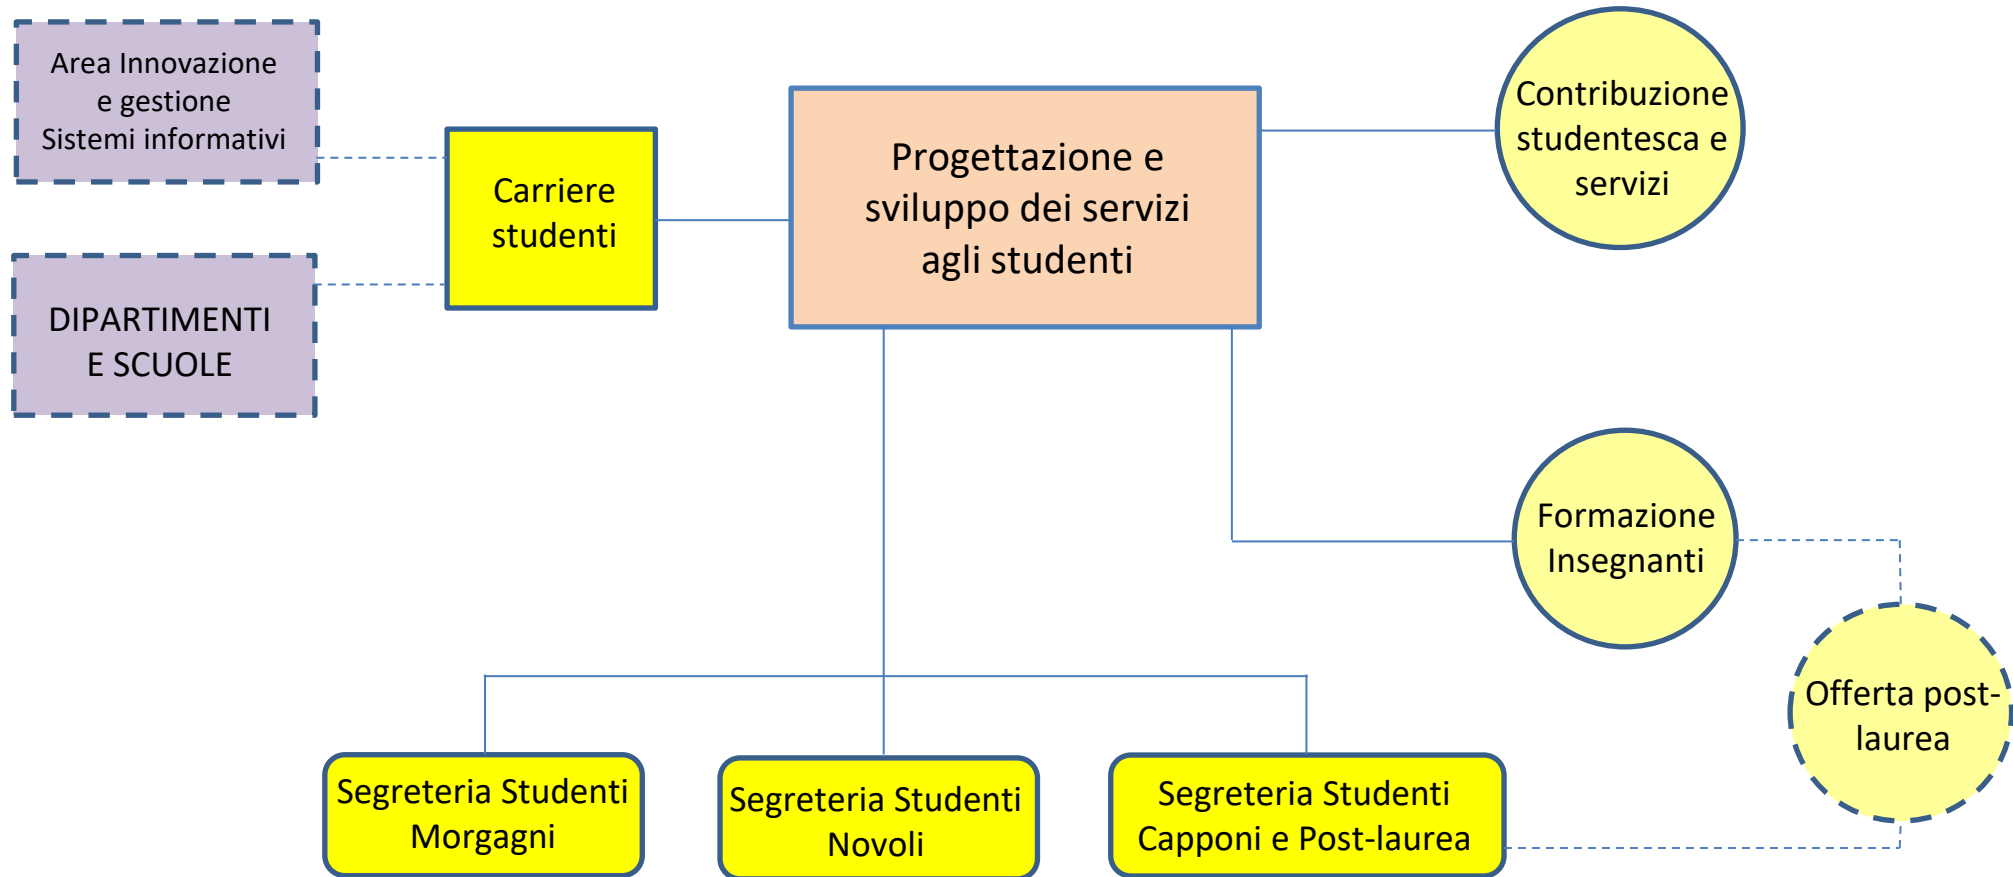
Area Innovazione e gestione Sistemi informativi

DIPARTIMENTI E SCUOLE

Carriere studenti

Progettazione e sviluppo dei servizi agli studenti

Contribuzione studentesca e servizi

Formazione Insegnanti

Offerta post-laurea

Segreteria Studenti Morgagni

Segreteria Studenti Novoli

Segreteria Studenti Capponi e Post-laurea